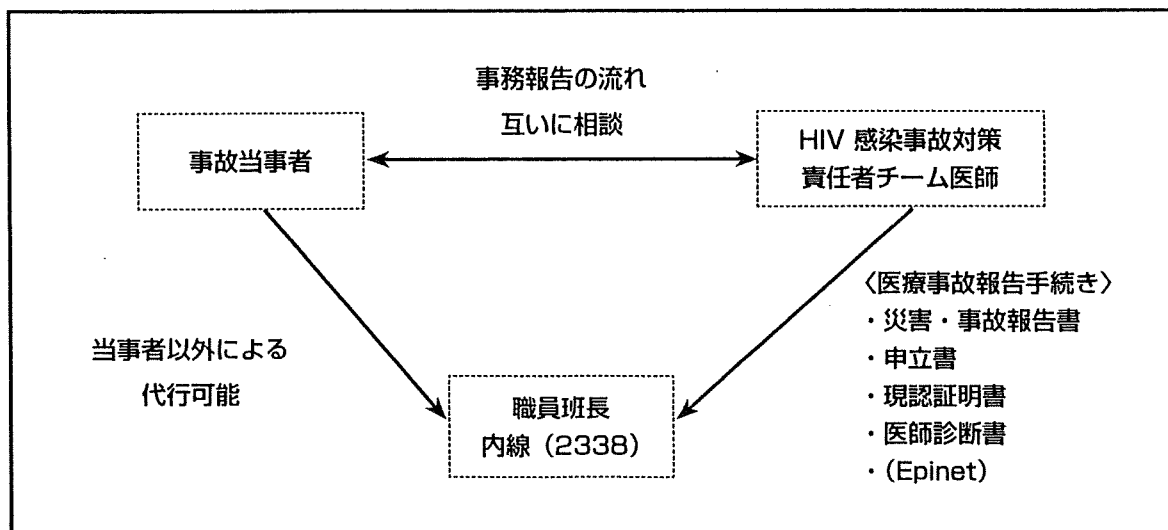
事務報告の流れ

互いに相談

事故当事者

HIV 感染事故対策
責任者チーム医師

〈医療事故報告手続き〉
・災害・事故報告書
・申立書
・現認証明書
・医師診断書
・(Epinet)

当事者以外による
代行可能

職員班長
内線（2338）